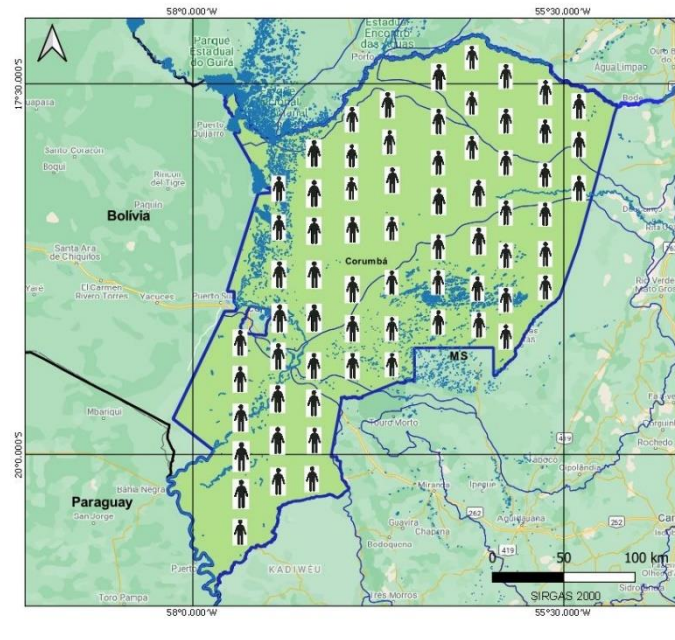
58°0.000'W
55°30.000'W
17°30.000'S
20°0.000'S
58°0.000'W
55°30.000'W

Parque Estadual do Guirá
Estadual Encontro das Águas
Porto
Água Limpa
Bode
Guapasa
Puerto Quijarro
Santo Corazón
Boqui
Rincón del Tigre
Paquió
Bolívia
Santa Ana de Chiquitos
El Carmen Rivero Tórres
Yacuces
Puerto Suárez
Corumbá
MS
Rio Verde de Mato Grosso
Porto Morto
Mbariqui
Bahia Negra
Paraguay
San Jorge
Miranda
Aquidauana
Guavira
Chapena
Bodoquena
Kadiwéu
Puerto
Toro Pampa
Morros
Rochedo
Cipolândia
Sidrolândia
419
262
252
50
100 km
SIRGAS 2000